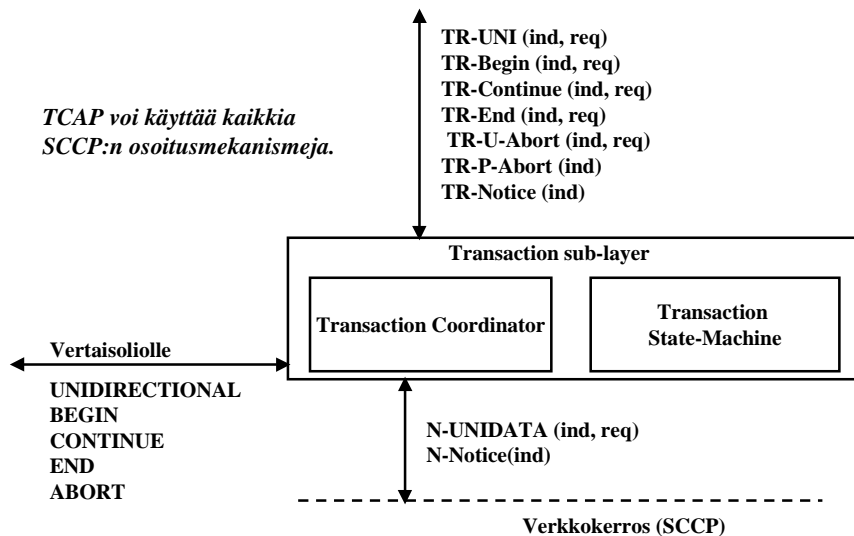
TR-UNI (ind, req)
TR-Begin (ind, req)
TR-Continue (ind, req)
TR-End (ind, req)
TR-U-Abort (ind, req)
TR-P-Abort (ind)
TR-Notice (ind)

TCAP voi käyttää kaikkia SCCP:n osoitusmekanismeja.

Transaction sub-layer

Transaction Coordinator

Transaction State-Machine

Vertaisolioille

UNIDIRECTIONAL
BEGIN
CONTINUE
END
ABORT

N-UNIDATA (ind, req)
N-Notice(ind)

Verkkokerros (SCCP)